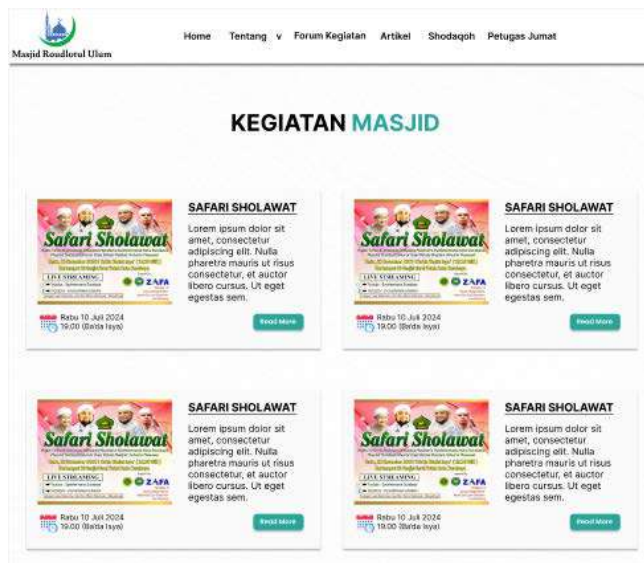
Masjid Roudlotul Ulum

Home Tentang v Forum Kegiatan Artikel Shodaqoh Petugas Jumat

KEGIATAN MASJID

Safari Sholawat
LIVE STREAMING
ZAFA

SAFARI SHOLAWAT

Lorem ipsum dolor sit amet, consectetur adipiscing elit. Nulla pharetra mauris ut risus consectetur, et auctor libero cursus. Ut eget egestas sem.

Rabu 10 Juli 2024
19.00 (Ba'da Isya)

Read More

Safari Sholawat
LIVE STREAMING
ZAFA

SAFARI SHOLAWAT

Lorem ipsum dolor sit amet, consectetur adipiscing elit. Nulla pharetra mauris ut risus consectetur, et auctor libero cursus. Ut eget egestas sem.

Rabu 10 Juli 2024
19.00 (Ba'da Isya)

Read More

Safari Sholawat
LIVE STREAMING
ZAFA

SAFARI SHOLAWAT

Lorem ipsum dolor sit amet, consectetur adipiscing elit. Nulla pharetra mauris ut risus consectetur, et auctor libero cursus. Ut eget egestas sem.

Rabu 10 Juli 2024
19.00 (Ba'da Isya)

Read More

Safari Sholawat
LIVE STREAMING
ZAFA

SAFARI SHOLAWAT

Lorem ipsum dolor sit amet, consectetur adipiscing elit. Nulla pharetra mauris ut risus consectetur, et auctor libero cursus. Ut eget egestas sem.

Rabu 10 Juli 2024
19.00 (Ba'da Isya)

Read More